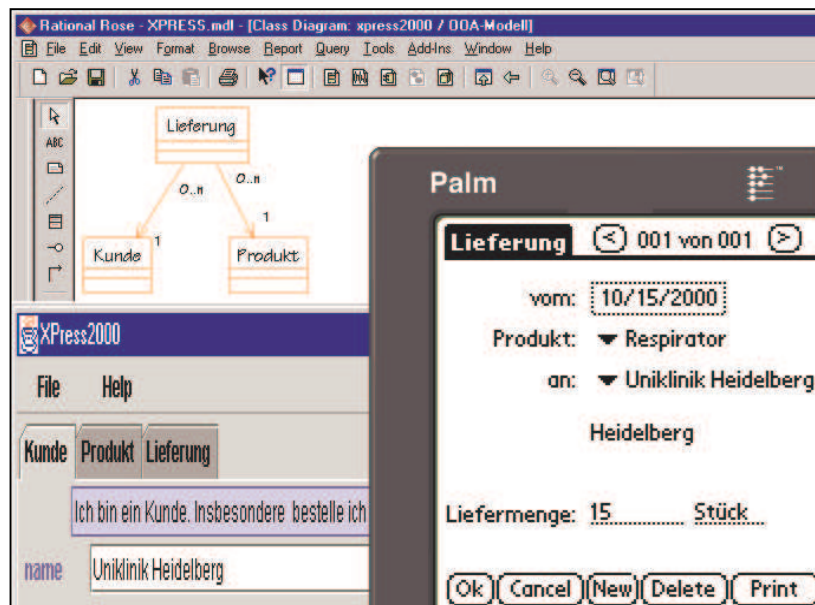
Rational Rose - XPRESS.mdl - [Class Diagram: xpress2000 / OOA-Modell]

File Edit View Format Browse Report Query Tools Add-Ins Window Help

ABC

Lieferung

0..n

0..n

1

1

Kunde

Produkt

XPress2000

File Help

Kunde Produkt Lieferung

Ich bin ein Kunde. Insbesondere bestelle ich

name Uniklinik Heidelberg

Palm

Lieferung 001 von 001

vom: 10/15/2000

Produkt: Respirator

an: Uniklinik Heidelberg

Heidelberg

Liefermenge: 15 Stück

Ok Cancel New Delete Print